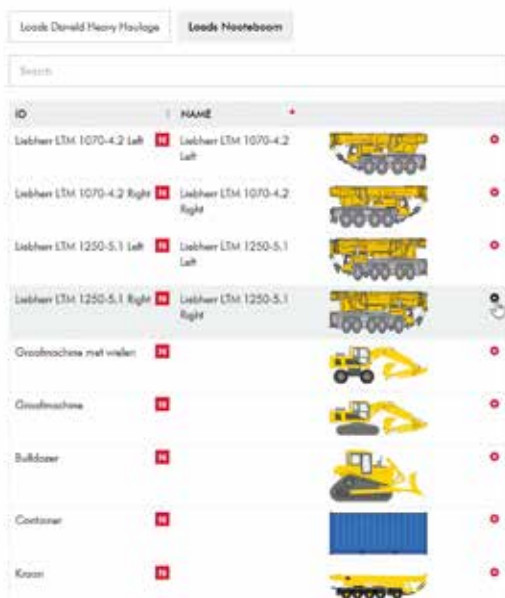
Loads Donald Heavy Haulage | Loads Nooteboom

Search

| ID | NAME |
|---|---|
| Liebherr LTM 1070-4.2 Left | Liebherr LTM 1070-4.2 Left |
| Liebherr LTM 1070-4.2 Right | Liebherr LTM 1070-4.2 Right |
| Liebherr LTM 1250-5.1 Left | Liebherr LTM 1250-5.1 Left |
| Liebherr LTM 1250-5.1 Right | Liebherr LTM 1250-5.1 Right |
| Graafmachine met wielen | |
| Graafmachine | |
| Bulldozer | |
| Container | |
| Kraan | |